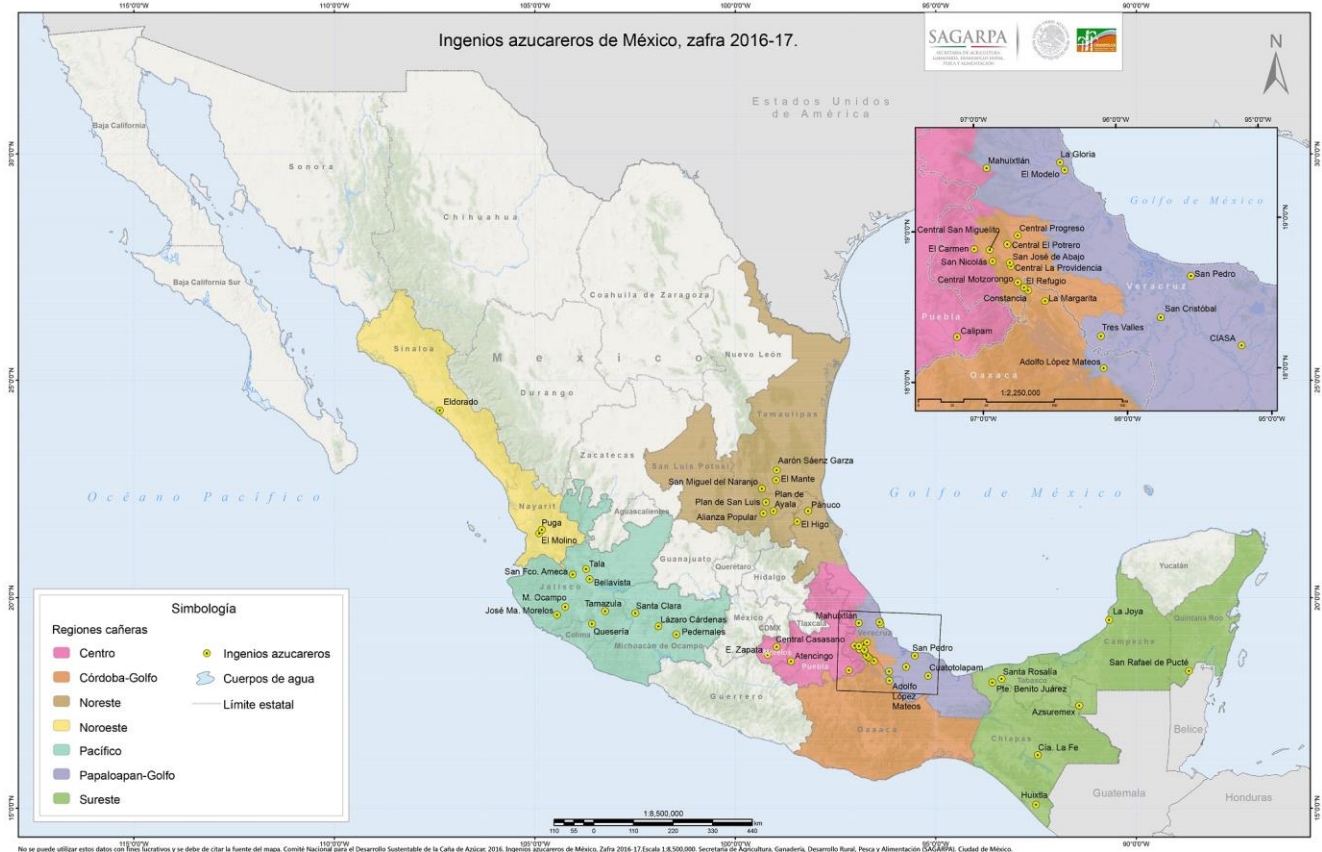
115°0'0"W
110°0'0"W
105°0'0"W
100°0'0"W
95°0'0"W
90°0'0"W

Ingenios azucareros de México, zafra 2016-17.

SAGARPA
SECRETARÍA DE AGRICULTURA, GANADERÍA, DESARROLLO RURAL, PESCA Y ALIMENTACIÓN

N

Estados Unidos de América

Baja California
Sonora
Chihuahua
Baja California Sur
Coahuila de Zaragoza
Nuevo León
M e x i c o
Sinaloa
Durango
Eldorado
Tamaulipas
Zacatecas
San Luis Potosí
Aarón Sáenz Garza
El Mante
San Miguel del Naranjo
Plan de San Luis
Plan de Ayala
Pánuco
Alianza Popular
El Higo
Océano Pacífico
Golfo de México
Nayarit
Aguascalientes
Puga
El Molino
Guanajuato
Querétaro
Hidalgo
Tala
San Fco. Ameca
Bellavista
Jalisco
M. Ocampo
José Ma. Morelos
Tamazula
Santa Clara
Lázaro Cárdenas
Pedernales
Quesería
Colima
Michoacán de Ocampo
México
CDMX
Tlaxcala
E. Zapata
Morelos
Central Casasano
Atencingo
Puebla
Mahuixtlán
Veracruz
San Pedro
Cuatotolapam
Adolfo López Mateos
Guerrero
Oaxaca
Santa Rosalía
Pte. Benito Juárez
Tabasco
Azsuremex
Chiapas
Cía. La Fe
Huixtla
Yucatán
La Joya
Quintana Roo
Campeche
San Rafael de Pucté
Belice
Guatemala
Honduras

97°0'0"W
96°0'0"W
95°0'0"W
Mahuixtlán
La Gloria
El Modelo
Golfo de México
Central San Miguelito
Central Progreso
El Carmen
Central El Potrero
San Nicolás
San José de Abajo
Central La Providencia
Central Motzorongo
El Refugio
San Pedro
Constancia
La Margarita
Veracruz
San Cristóbal
Puebla
Calipam
Tres Valles
CIASA
Adolfo López Mateos
Oaxaca
1:2,250,000
19°0'0"N
18°0'0"N

30°0'0"N
25°0'0"N
20°0'0"N
15°0'0"N

Simbología
Regiones cañeras
Centro
Córdoba-Golfo
Noreste
Noroeste
Pacífico
Papaloapan-Golfo
Sureste
Ingenios azucareros
Cuerpos de agua
Límite estatal

1:8,500,000
110 55 0 110 220 330 440 Km

No se puede utilizar estos datos con fines lucrativos y se debe de citar la fuente del mapa. Comité Nacional para el Desarrollo Sustentable de la Caña de Azúcar. 2016. Ingenios azucareros de México, Zafra 2016-17.Escala 1:8,500,000. Secretaría de Agricultura, Ganadería, Desarrollo Rural, Pesca y Alimentación (SAGARPA). Ciudad de México.